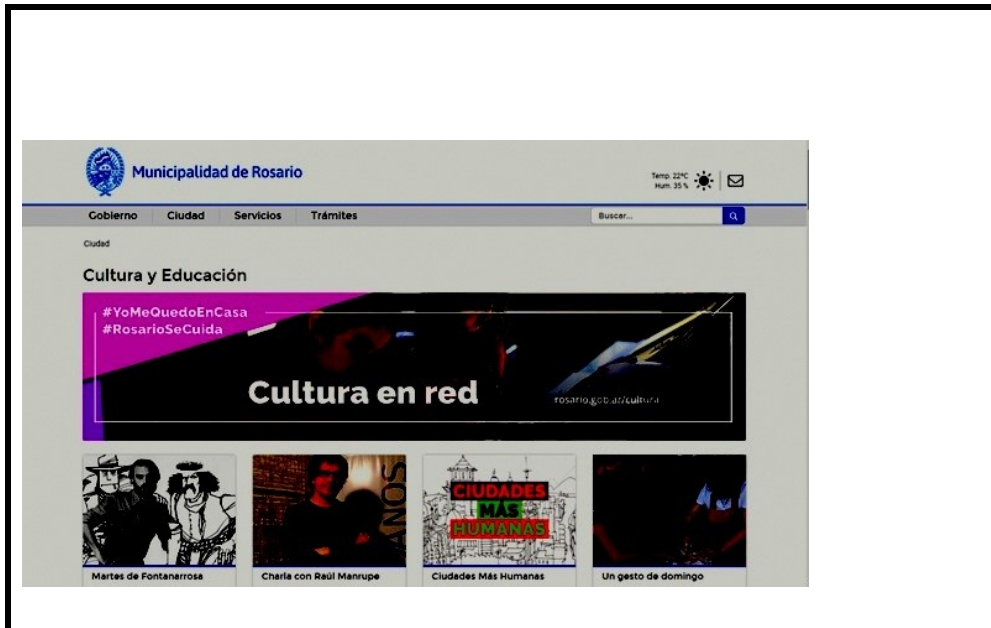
Municipalidad de Rosario

Temp. 22°C
Hum. 35 %

Gobierno Ciudad Servicios Trámites

Buscar...

Ciudad

Cultura y Educación

#YoMeQuedoEnCasa
#RosarioSeCuida

Cultura en red

rosario.gob.ar/cultura

AÑOS

CIUDADES MÁS HUMANAS

Martes de Fontanarrosa

Charla con Raúl Manrupe

Ciudades Más Humanas

Un gesto de domingo